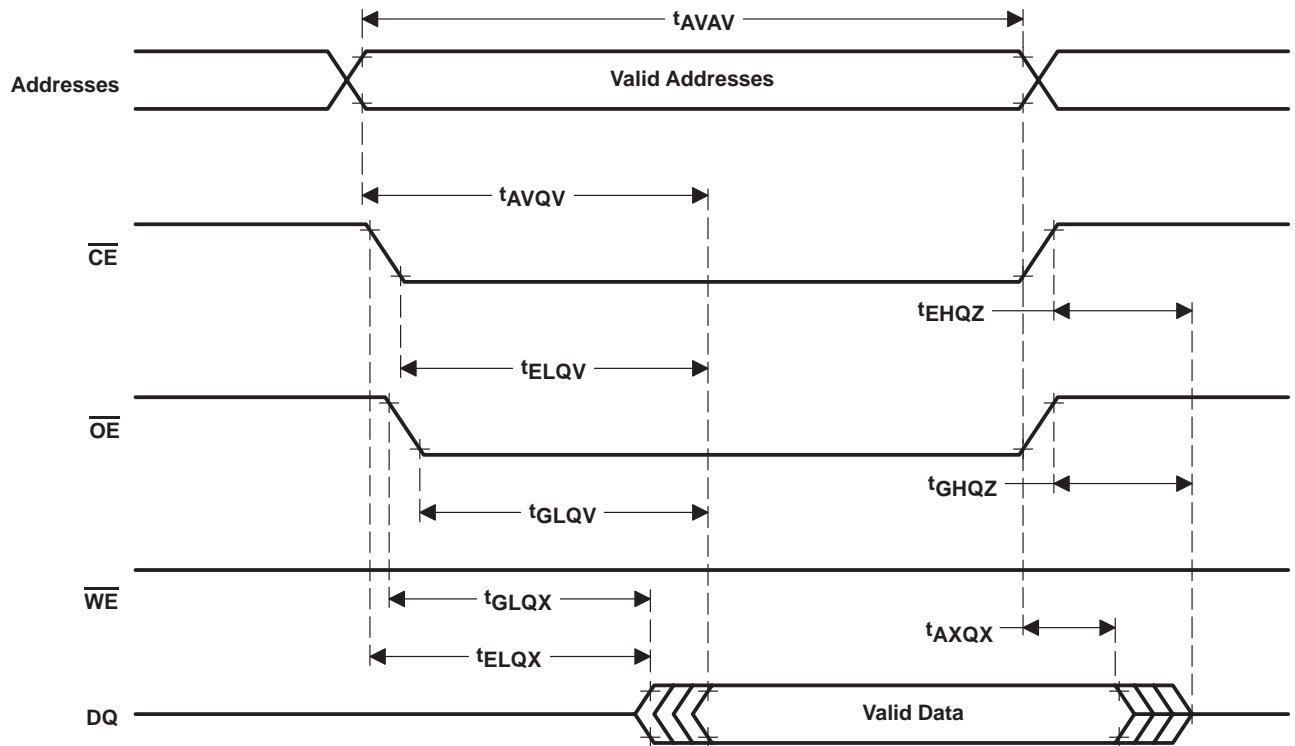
$t_{AVAV}$

Addresses

Valid Addresses

$t_{AVQV}$

$\overline{CE}$

$t_{EHQZ}$

$t_{ELQV}$

$\overline{OE}$

$t_{GHQZ}$

$t_{GLQV}$

$\overline{WE}$

$t_{GLQX}$

$t_{AXQX}$

$t_{ELQX}$

DQ

Valid Data